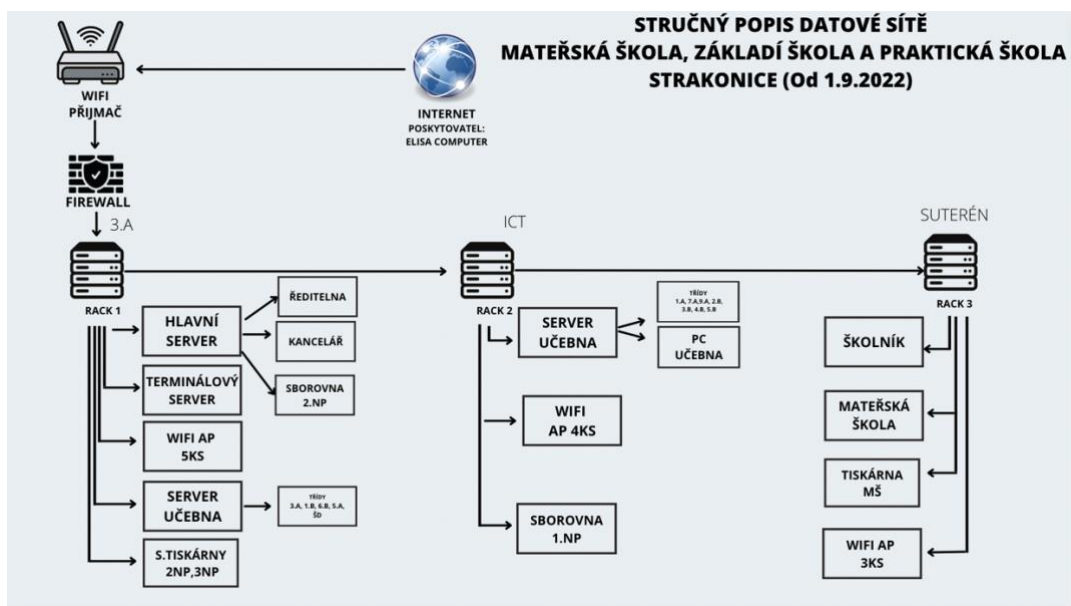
STRUČNÝ POPIS DATOVÉ SÍTĚ
MATEŘSKÁ ŠKOLA, ZÁKLADÍ ŠKOLA A PRAKTICKÁ ŠKOLA
STRAKONICE (Od 1.9.2022)

WIFI PŘIJMAČ

INTERNET
POSKYTOVATEL: ELISA COMPUTER

FIREWALL

3.A

RACK 1

HLAVNÍ SERVER

ŘEDITELNA

KANCELÁŘ

SBOROVNA 2.NP

TERMINÁLOVÝ SERVER

WIFI AP 5KS

SERVER UČEBNA

TŘÍDY 3.A, 1.B, 6.B, 5.A, ŠD

S.TISKÁRNY 2NP,3NP

ICT

RACK 2

SERVER UČEBNA

TŘÍDY 1.A, 7.A,9.A, 2.B, 3.B, 4.B, 5.B

PC UČEBNA

WIFI AP 4KS

SBOROVNA 1.NP

SUTERÉN

RACK 3

ŠKOLNÍK

MATEŘSKÁ ŠKOLA

TISKÁRNA MŠ

WIFI AP 3KS